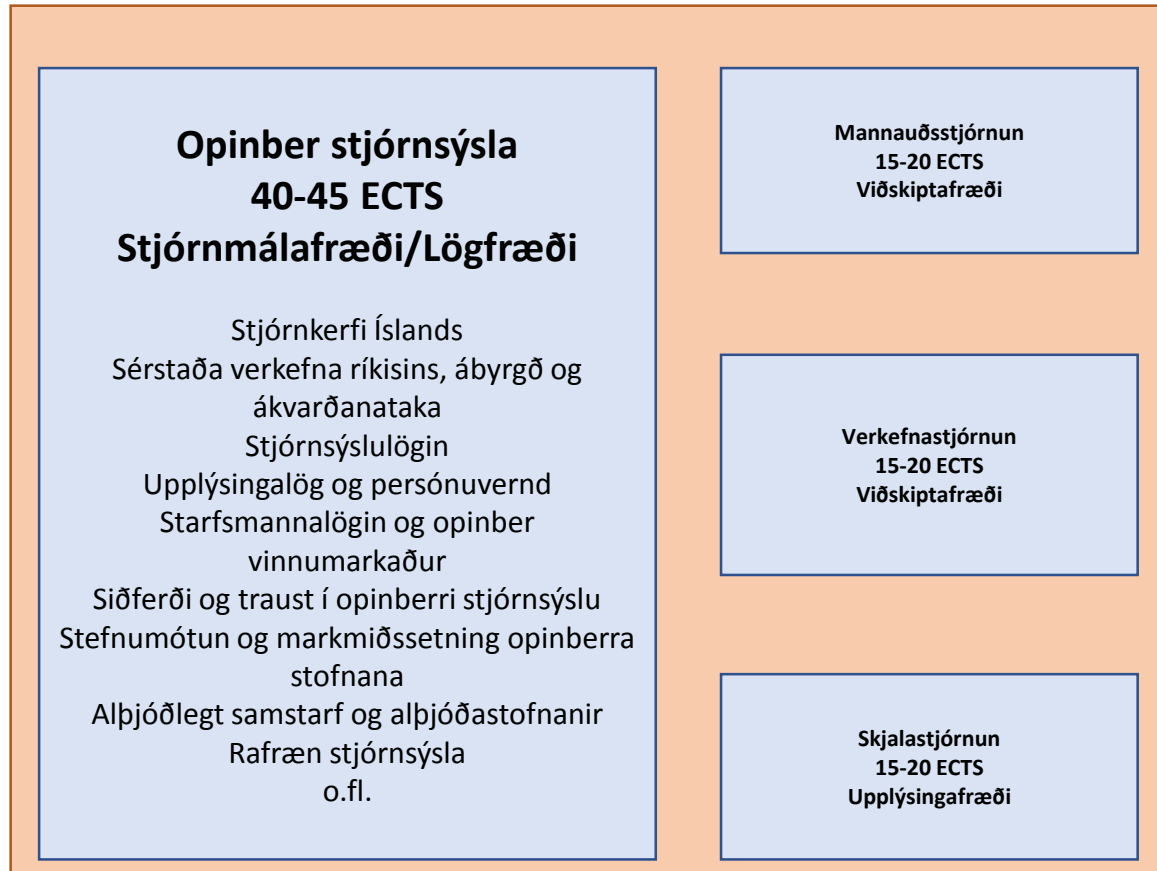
**Opinber stjórnsýsla**
**40-45 ECTS**
**Stjórnmálafræði/Lögfræði**

Stjórnkerfi Íslands
Sérstaða verkefna ríkisins, ábyrgð og ákvarðanataka
Stjórnsýslulögin
Upplýsingalög og persónuvernd
Starfsmannalögin og opinber vinnumarkaður
Siðferði og traust í opinberri stjórnsýslu
Stefnumótun og markmiðssetning opinberra stofnana
Alþjóðlegt samstarf og alþjóðastofnanir
Rafræn stjórnsýsla
o.fl.

**Mannauðsstjórnun**
**15-20 ECTS**
**Viðskiptafræði**

**Verkefnastjórnun**
**15-20 ECTS**
**Viðskiptafræði**

**Skjalastjórnun**
**15-20 ECTS**
**Upplýsingafræði**